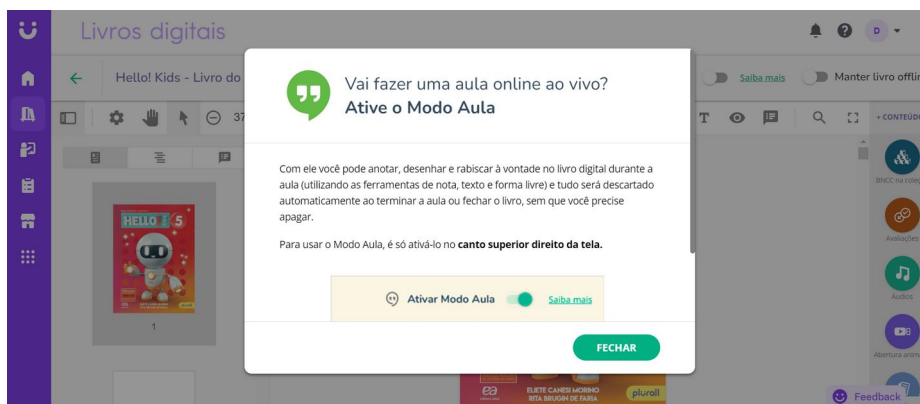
Livros digitais

D

Hello! Kids - Livro do

Saiba mais

Manter livro offlin

37

+ CONTEÚD

HELLO 5

1

Vai fazer uma aula online ao vivo?
Ative o Modo Aula

Com ele você pode anotar, desenhar e rabiscar à vontade no livro digital durante a aula (utilizando as ferramentas de nota, texto e forma livre) e tudo será descartado automaticamente ao terminar a aula ou fechar o livro, sem que você precise apagar.

Para usar o Modo Aula, é só ativá-lo no canto superior direito da tela.

Ativar Modo Aula Saiba mais

FECHAR

BNCC na coleç

Avaliações

Áudios

Abertura anim

ELIETE CANESI MORINO
RITA BRUGIN DE FARIA

pluroll

Feedback